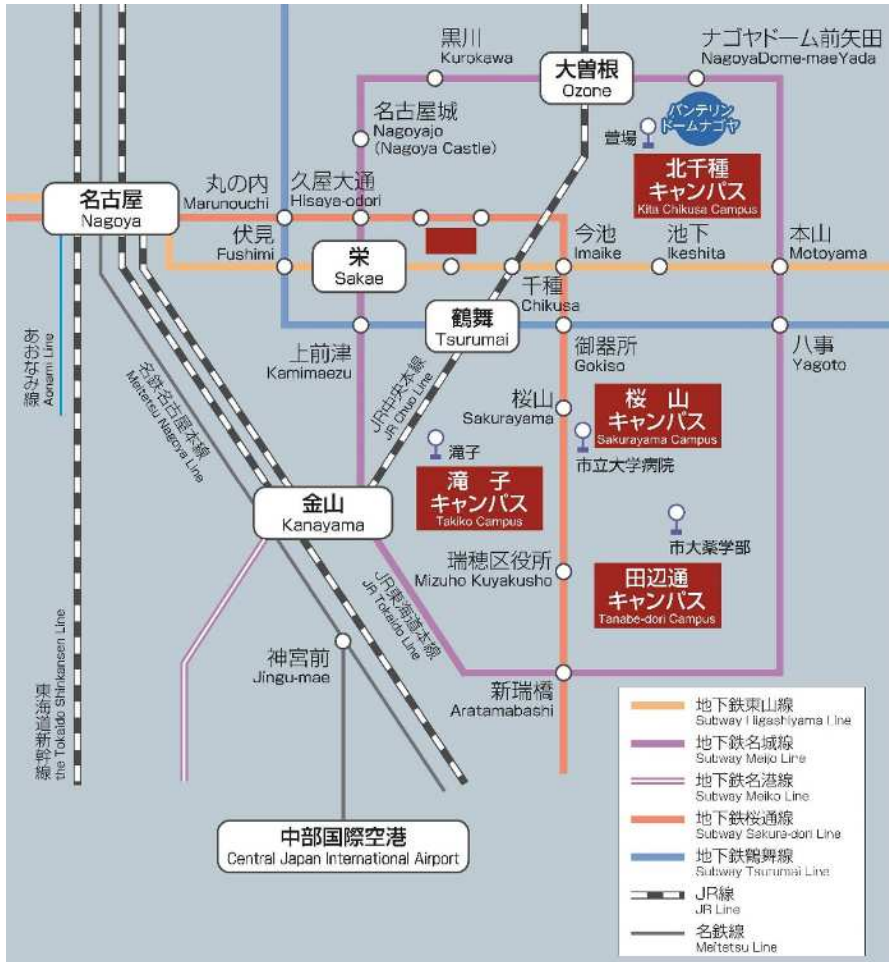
黒川
Kurokawa

大曽根
Ozone

ナゴヤドーム前矢田
NagoyaDome-maeYada

名古屋城
Nagoyajo
(Nagoya Castle)

バンテリンドームナゴヤ

曽場

北千種キャンパス
Kita Chikusa Campus

名古屋
Nagoya

丸の内
Marunouchi

久屋大通
Hisaya-odori

伏見
Fushimi

栄
Sakae

今池
Imaike

池下
Ikeshita

本山
Motoyama

千種
Chikusa

鶴舞
Tsurumai

上前津
Kamimaezu

御器所
Gokiso

八事
Yagoto

あおなみ線
Aonami Line

名鉄名古屋本線
Meitetsu Nagoya Line

JR中央本線
JR Chuo Line

桜山
Sakurayama

桜山キャンパス
Sakurayama Campus

滝子

市立大学病院

滝子キャンパス
Takiko Campus

金山
Kanayama

市大薬学部

瑞穂区役所
Mizuho Kuyakusho

田辺通キャンパス
Tanabe-dori Campus

JR東海道本線
JR Tokaido Line

東海道新幹線
the Tokaido Shinkansen Line

神宮前
Jingu-mae

新瑞橋
Aratamabashi

中部国際空港
Central Japan International Airport

地下鉄東山線
Subway Higashiyama Line

地下鉄名城線
Subway Meijo Line

地下鉄名港線
Subway Meiko Line

地下鉄桜通線
Subway Sakura-dori Line

地下鉄鶴舞線
Subway Tsurumai Line

JR線
JR Line

名鉄線
Meitetsu Line